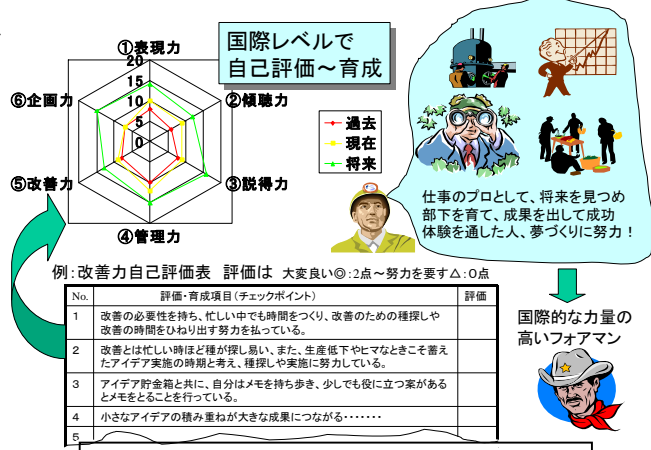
①表現力
20
15
10
5
0
②傾聴力
③説得力
④管理力
⑤改善力
⑥企画力

国際レベルで
自己評価～育成

過去
現在
将来

仕事のプロとして、将来を見つめ部下を育て、成果を出して成功体験を通した人、夢づくりに努力！

例：改善力自己評価表　評価は　大変良い◎：2点～努力を要す△：0点

| No. | 評価・育成項目（チェックポイント） | 評価 |
|---|---|---|
| 1 | 改善の必要性を持ち、忙しい中でも時間をつくり、改善のための種探しや改善の時間をひねり出す努力を払っている。 | |
| 2 | 改善とは忙しい時ほど種が探し易い、また、生産低下やヒマなときこそ蓄えたアイデア実施の時期と考え、種探しや実施に努力している。 | |
| 3 | アイデア貯金箱と共に、自分はメモを持ち歩き、少しでも役に立つ案があるとメモをとることを行っている。 | |
| 4 | 小さなアイデアの積み重ねが大きな成果につながる・・・・・・・ | |
| 5 | | |

国際的な力量の
高いフォアマン